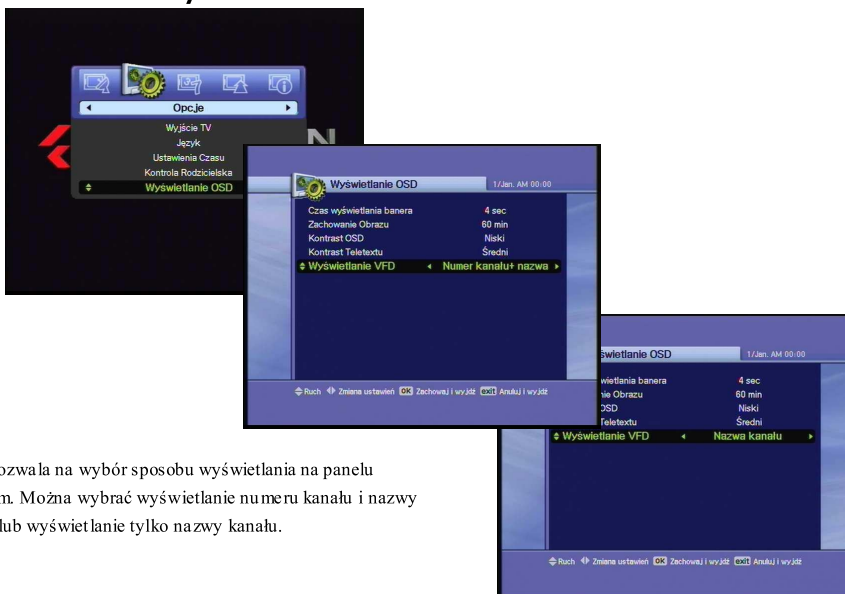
Opcje
Wyjście TV
Język
Ustawienia Czasu
Kontrola Rodzicielska
Wyświetlanie OSD

Wyświetlanie OSD
1/Jan. AM 00:00
Czas wyświetlania banera 4 sec
Zachowanie Obrazu 60 min
Kontrast OSD Niski
Kontrast Teletextu Średni
Wyświetlanie VFD Numer kanału+ nazwa
Ruch Zmiana ustawień OK Zachowaj i wyjdź exit Anuluj i wyjdź

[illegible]świetlanie OSD
1/Jan. AM 00:00
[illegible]wietlania banera 4 sec
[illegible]ie Obrazu 60 min
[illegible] OSD Niski
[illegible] Teletextu Średni
Wyświetlanie VFD Nazwa kanału
Ruch Zmiana ustawień OK Zachowaj i wyjdź exit Anuluj i wyjdź

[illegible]ozwala na wybór sposobu wyświetlania na panelu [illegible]m. Można wybrać wyświetlanie numeru kanału i nazwy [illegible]lub wyświetlanie tylko nazwy kanału.